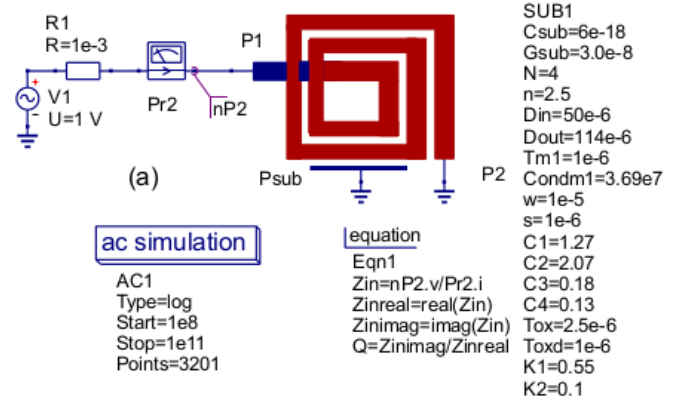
R1
R=1e-3

V1
U=1 V

Pr2

nP2

P1

Psub

P2

(a)

SUB1
Csub=6e-18
Gsub=3.0e-8
N=4
n=2.5
Din=50e-6
Dout=114e-6
Tm1=1e-6
Condm1=3.69e7
w=1e-5
s=1e-6
C1=1.27
C2=2.07
C3=0.18
C4=0.13
Tox=2.5e-6
Toxd=1e-6
K1=0.55
K2=0.1

ac simulation
AC1
Type=log
Start=1e8
Stop=1e11
Points=3201

equation
Eqn1
Zin=nP2.v/Pr2.i
Zinreal=real(Zin)
Zinimag=imag(Zin)
Q=Zinimag/Zinreal